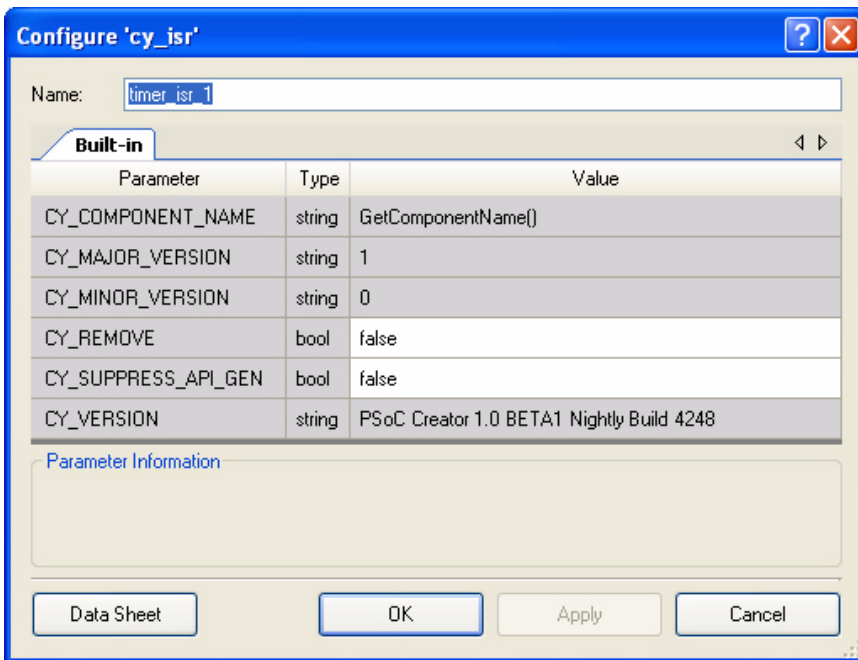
Configure 'cy_isr'

?

Name: timer_isr_1

Built-in

| Parameter | Type | Value |
|---|---|---|
| CY_COMPONENT_NAME | string | GetComponentName() |
| CY_MAJOR_VERSION | string | 1 |
| CY_MINOR_VERSION | string | 0 |
| CY_REMOVE | bool | false |
| CY_SUPPRESS_API_GEN | bool | false |
| CY_VERSION | string | PSoC Creator 1.0 BETA1 Nightly Build 4248 |

Parameter Information

Data Sheet

OK

Apply

Cancel